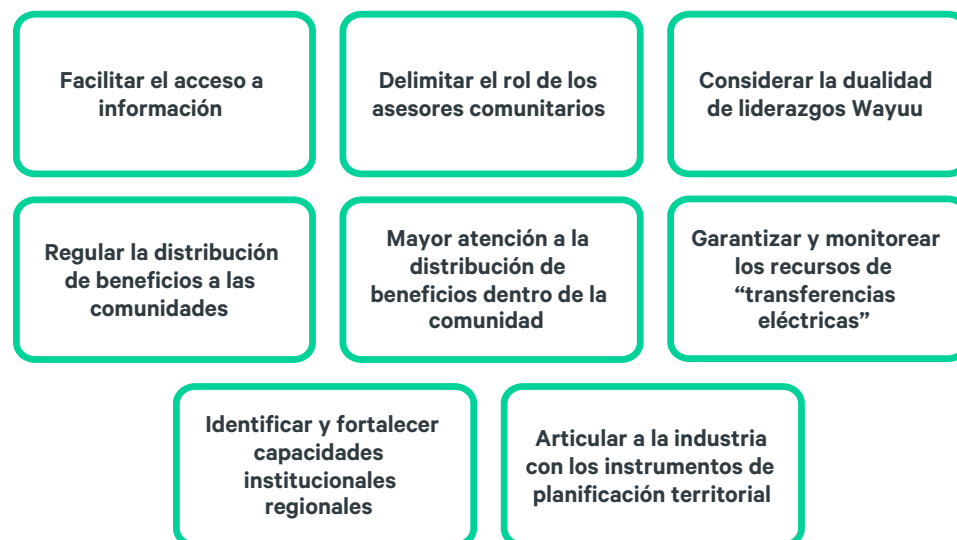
Facilitar el acceso a información

Delimitar el rol de los asesores comunitarios

Considerar la dualidad de liderazgos Wayuu

Regular la distribución de beneficios a las comunidades

Mayor atención a la distribución de beneficios dentro de la comunidad

Garantizar y monitorear los recursos de “transferencias eléctricas”

Identificar y fortalecer capacidades institucionales regionales

Articular a la industria con los instrumentos de planificación territorial